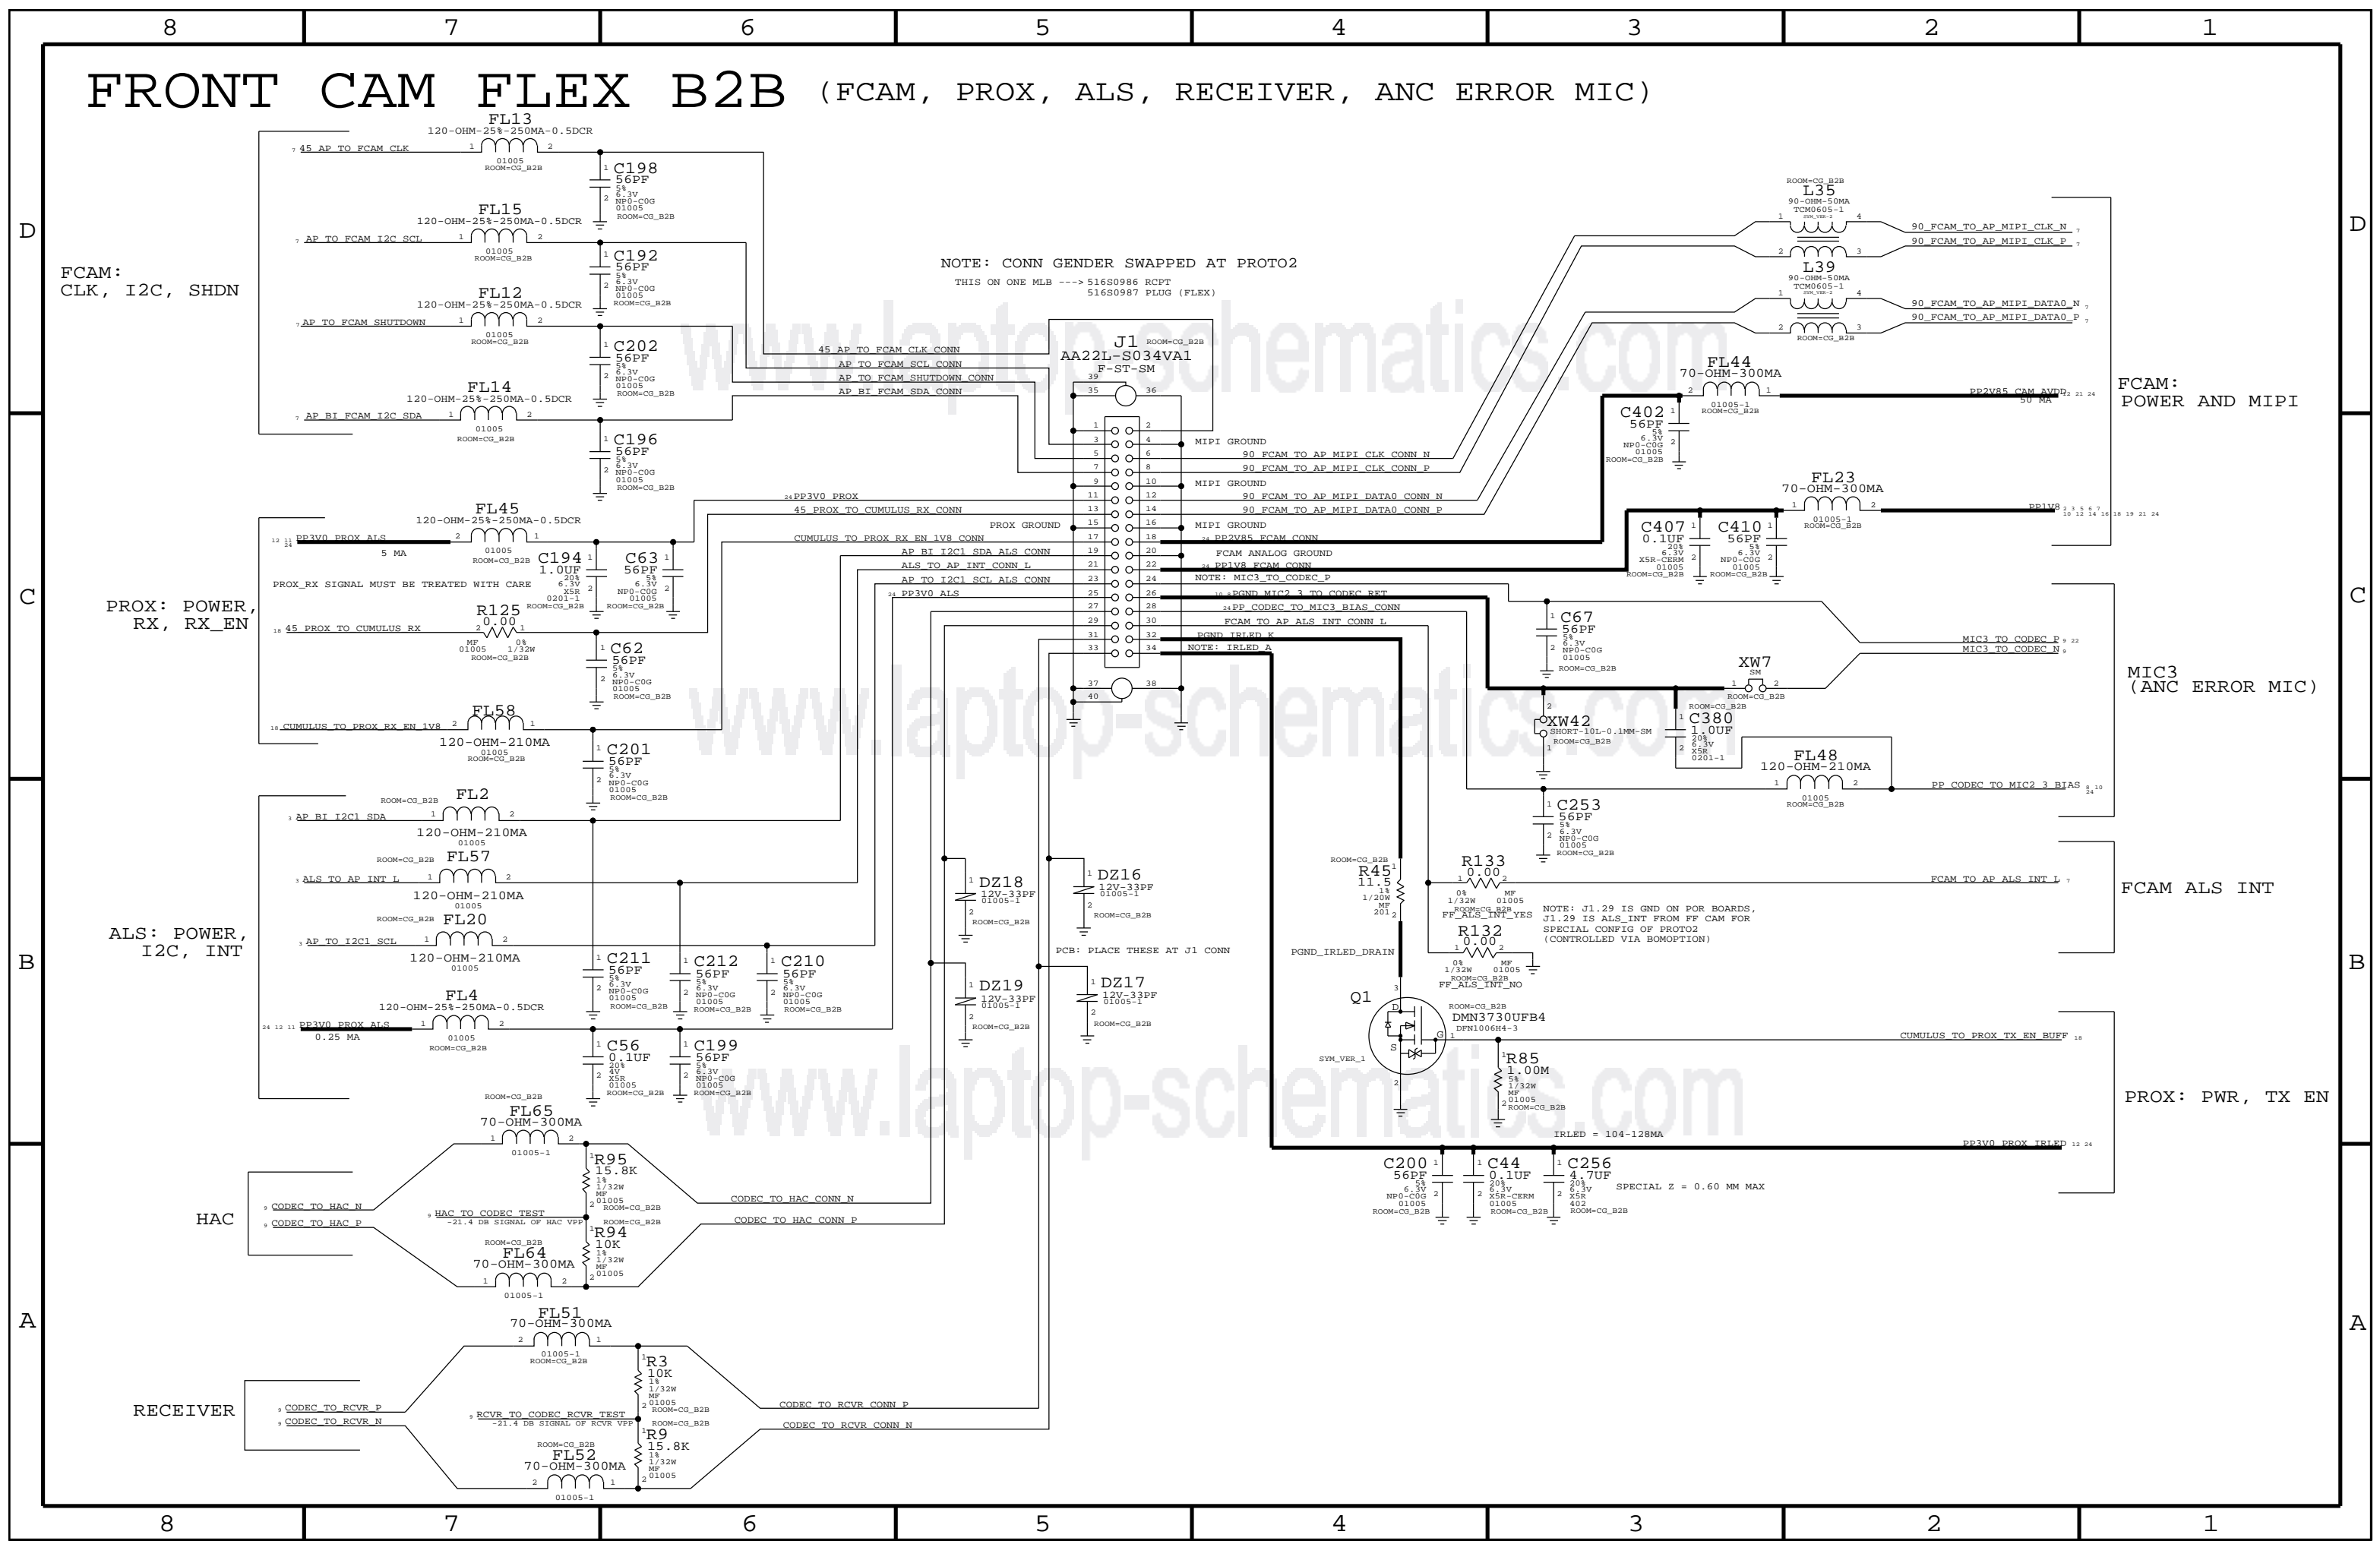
8 7 6 5 4 3 2 1

FRONT CAM FLEX B2B (FCAM, PROX, ALS, RECEIVER, ANC ERROR MIC)

FCAM:
CLK, I2C, SHDN

FL13
120-OHM-25%-250MA-0.5DCR
45_AP_TO_FCAM_CLK
01005
ROOM=CG_B2B
C198
56PF
5%
6.3V
NP0-C0G
01005
ROOM=CG_B2B

FL15
120-OHM-25%-250MA-0.5DCR
AP_TO_FCAM_I2C_SCL
C192
56PF

FL12
120-OHM-25%-250MA-0.5DCR
AP_TO_FCAM_SHUTDOWN
C202
56PF

FL14
120-OHM-25%-250MA-0.5DCR
AP_BI_FCAM_I2C_SDA
C196
56PF

NOTE: CONN GENDER SWAPPED AT PROTO2
THIS ON ONE MLB ---> 516S0986 RCPT
516S0987 PLUG (FLEX)

J1
AA22L-S034VA1
F-ST-SM
ROOM=CG_B2B

45_AP_TO_FCAM_CLK_CONN
AP_TO_FCAM_SCL_CONN
AP_TO_FCAM_SHUTDOWN_CONN
AP_BI_FCAM_SDA_CONN

MIPI GROUND
90_FCAM_TO_AP_MIPI_CLK_CONN_N
90_FCAM_TO_AP_MIPI_CLK_CONN_P
MIPI GROUND
90_FCAM_TO_AP_MIPI_DATA0_CONN_N
90_FCAM_TO_AP_MIPI_DATA0_CONN_P
MIPI GROUND
PP2V85_FCAM_CONN
FCAM ANALOG GROUND
PP1V8_FCAM_CONN
NOTE: MIC3_TO_CODEC_P
PGND_MIC2_3_TO_CODEC_RET
PP_CODEC_TO_MIC3_BIAS_CONN
FCAM_TO_AP_ALS_INT_CONN_L
PGND_IRLED_K
NOTE: IRLED_A

PP3V0_PROX
45_PROX_TO_CUMULUS_RX_CONN
PROX GROUND
CUMULUS_TO_PROX_RX_EN_1V8_CONN
AP_BI_I2C1_SDA_ALS_CONN
ALS_TO_AP_INT_CONN_L
AP_TO_I2C1_SCL_ALS_CONN
PP3V0_ALS

L35
90-OHM-50MA
TCM0605-1
90_FCAM_TO_AP_MIPI_CLK_N
90_FCAM_TO_AP_MIPI_CLK_P
L39
90-OHM-50MA
TCM0605-1
90_FCAM_TO_AP_MIPI_DATA0_N
90_FCAM_TO_AP_MIPI_DATA0_P

FCAM:
POWER AND MIPI

FL44
70-OHM-300MA
01005-1
PP2V85_CAM_AVDD
50 MA
C402
56PF

FL23
70-OHM-300MA
PP1V8
C407
0.1UF
20%
6.3V
X5R-CERM
C410
56PF

PROX: POWER,
RX, RX_EN
FL45
120-OHM-25%-250MA-0.5DCR
PP3V0_PROX_ALS
5 MA
C194
1.0UF
20%
6.3V
X5R
0201-1
C63
56PF
PROX_RX SIGNAL MUST BE TREATED WITH CARE
R125
0.00
45_PROX_TO_CUMULUS_RX
MF
01005
0%
1/32W
C62
56PF
FL58
CUMULUS_TO_PROX_RX_EN_1V8
120-OHM-210MA
C201
56PF

C67
56PF
MIC3_TO_CODEC_P
MIC3_TO_CODEC_N
XW7
SM
MIC3
(ANC ERROR MIC)
XW42
SHORT-10L-0.1MM-SM
C380
1.0UF
FL48
120-OHM-210MA
PP_CODEC_TO_MIC2_3_BIAS
C253
56PF

ALS: POWER,
I2C, INT
FL2
AP_BI_I2C1_SDA
120-OHM-210MA
FL57
ALS_TO_AP_INT_L
120-OHM-210MA
FL20
AP_TO_I2C1_SCL
120-OHM-210MA
C211
56PF
C212
56PF
C210
56PF
FL4
120-OHM-25%-250MA-0.5DCR
PP3V0_PROX_ALS
0.25 MA
C56
0.1UF
20%
4V
X5R
C199
56PF

DZ18
12V-33PF
01005-1
DZ16
12V-33PF
01005-1
DZ19
12V-33PF
DZ17
12V-33PF
PCB: PLACE THESE AT J1 CONN

R45
11.5
1%
1/20W
MF
201
R133
0.00
FF_ALS_INT_YES
FCAM_TO_AP_ALS_INT_L
FCAM ALS INT
NOTE: J1.29 IS GND ON POR BOARDS,
J1.29 IS ALS_INT FROM FF CAM FOR
SPECIAL CONFIG OF PROTO2
(CONTROLLED VIA BOMOPTION)
R132
0.00
FF_ALS_INT_NO
PGND_IRLED_DRAIN
Q1
DMN3730UFB4
DFN1006H4-3
SYM_VER_1
CUMULUS_TO_PROX_TX_EN_BUFF
R85
1.00M
PROX: PWR, TX EN
IRLED = 104-128MA
PP3V0_PROX_IRLED
C200
56PF
C44
0.1UF
C256
4.7UF
20%
6.3V
X5R
402
SPECIAL Z = 0.60 MM MAX

HAC
FL65
70-OHM-300MA
01005-1
R95
15.8K
CODEC_TO_HAC_N
CODEC_TO_HAC_P
HAC_TO_CODEC_TEST
-21.4 DB SIGNAL OF HAC VPP
R94
10K
FL64
70-OHM-300MA
CODEC_TO_HAC_CONN_N
CODEC_TO_HAC_CONN_P

RECEIVER
FL51
70-OHM-300MA
R3
10K
CODEC_TO_RCVR_P
CODEC_TO_RCVR_N
RCVR_TO_CODEC_RCVR_TEST
-21.4 DB SIGNAL OF RCVR VPP
R9
15.8K
FL52
70-OHM-300MA
CODEC_TO_RCVR_CONN_P
CODEC_TO_RCVR_CONN_N

www.laptop-schematics.com

D C B A
8 7 6 5 4 3 2 1